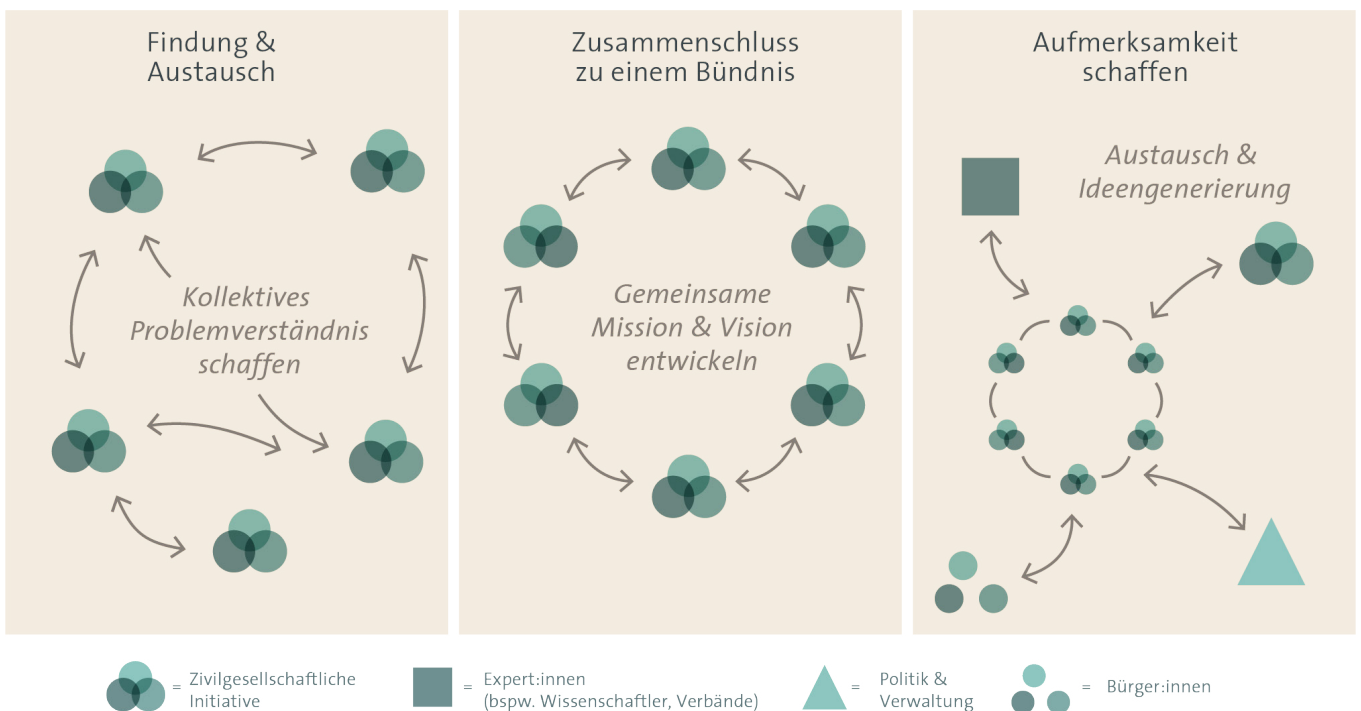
Findung & Austausch

Kollektives Problemverständnis schaffen

Zusammenschluss zu einem Bündnis

Gemeinsame Mission & Vision entwickeln

Aufmerksamkeit schaffen

Austausch & Ideengenerierung

= Zivilgesellschaftliche Initiative

= Expert:innen (bspw. Wissenschaftler, Verbände)

= Politik & Verwaltung

= Bürger:innen